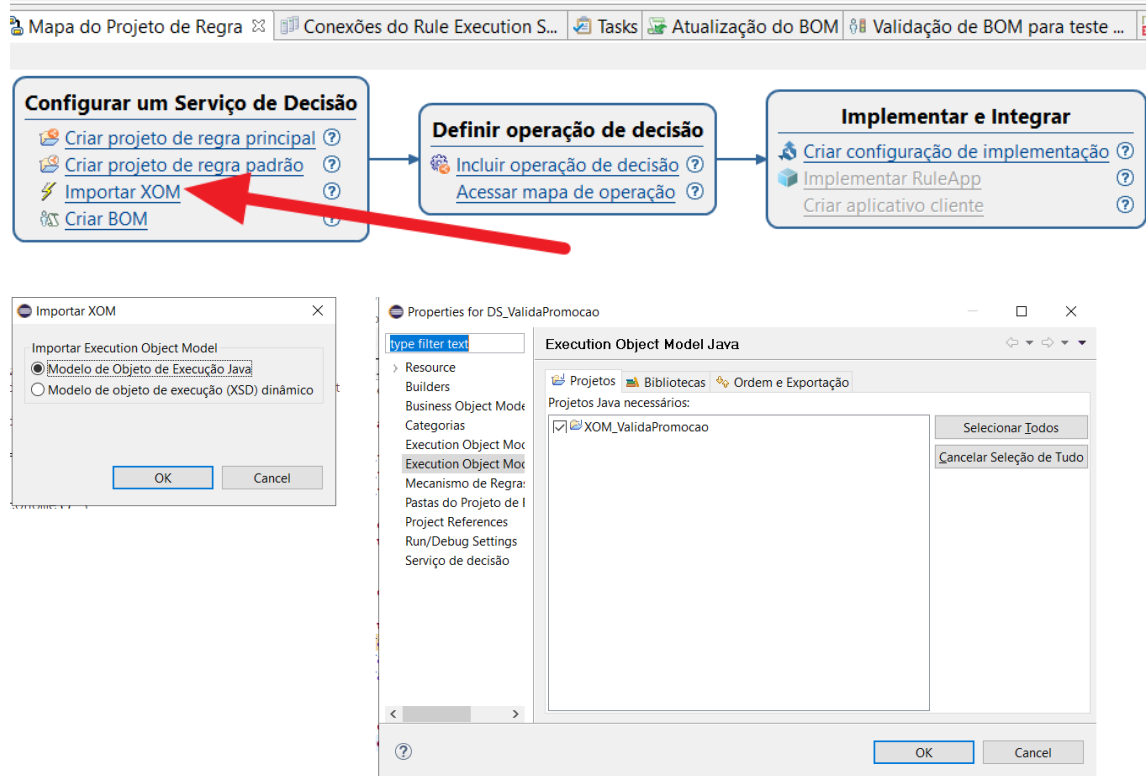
Mapa do Projeto de Regra ☒ | Conexões do Rule Execution S... | Tasks | Atualização do BOM | Validação de BOM para teste ...

Configurar um Serviço de Decisão
Criar projeto de regra principal ?
Criar projeto de regra padrão ?
Importar XOM ?
Criar BOM ?

Definir operação de decisão
Incluir operação de decisão ?
Acessar mapa de operação ?

Implementar e Integrar
Criar configuração de implementação ?
Implementar RuleApp ?
Criar aplicativo cliente ?

Importar XOM
Importar Execution Object Model
Modelo de Objeto de Execução Java
Modelo de objeto de execução (XSD) dinâmico
OK
Cancel

Properties for DS_ValidaPromocao
type filter text
Resource
Builders
Business Object Mode
Categorias
Execution Object Moc
Execution Object Moc
Mecanismo de Regras
Pastas do Projeto de I
Project References
Run/Debug Settings
Serviço de decisão

Execution Object Model Java
Projetos | Bibliotecas | Ordem e Exportação
Projetos Java necessários:
XOM_ValidaPromocao
Selecionar Todos
Cancelar Seleção de Tudo
OK
Cancel